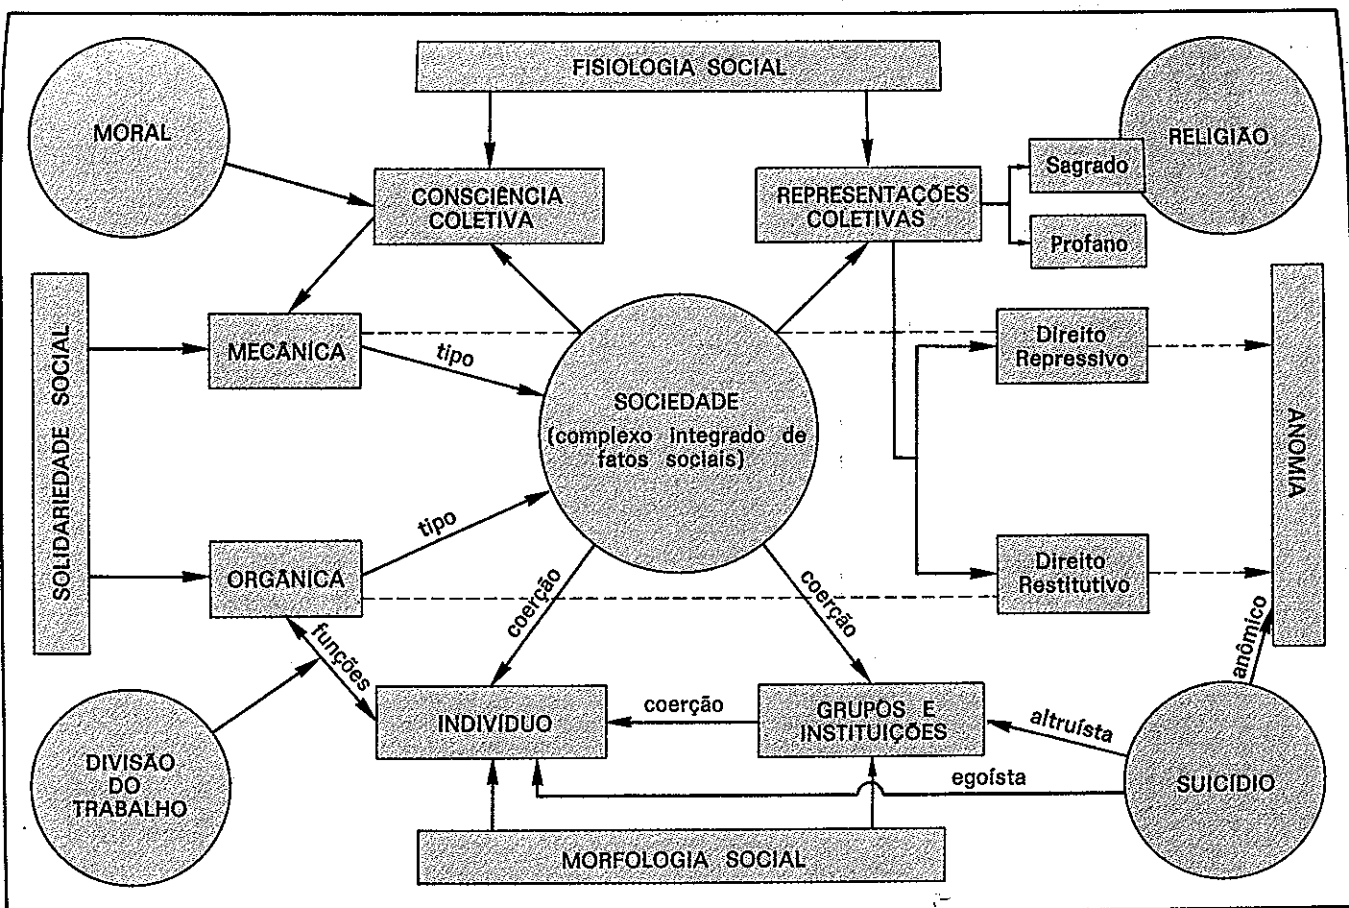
FISIOLOGIA SOCIAL

MORAL

CONSCIÊNCIA COLETIVA

REPRESENTAÇÕES COLETIVAS

Sagrado

Profano

RELIGIÃO

SOLIDARIEDADE SOCIAL

MECÂNICA

tipo

SOCIEDADE (complexo integrado de fatos sociais)

Direito Repressivo

ANOMIA

ORGÂNICA

tipo

Direito Restitutivo

coerção

coerção

funções

anômico

INDIVÍDUO

coerção

GRUPOS E INSTITUIÇÕES

altruísta

egoísta

DIVISÃO DO TRABALHO

SUICÍDIO

MORFOLOGIA SOCIAL